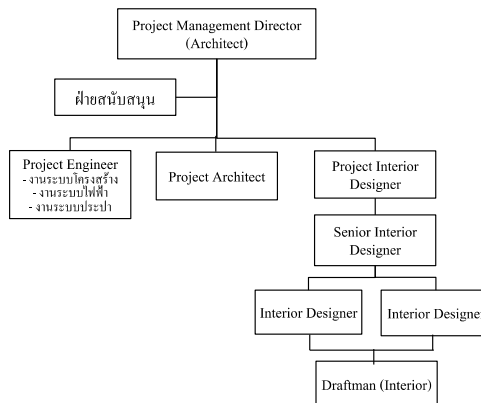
Project Management Director (Architect)

ฝ่ายสนับสนุน

Project Engineer
- งานระบบโครงสร้าง
- งานระบบไฟฟ้า
- งานระบบประปา

Project Architect

Project Interior Designer

Senior Interior Designer

Interior Designer

Interior Designe

Draftman (Interior)